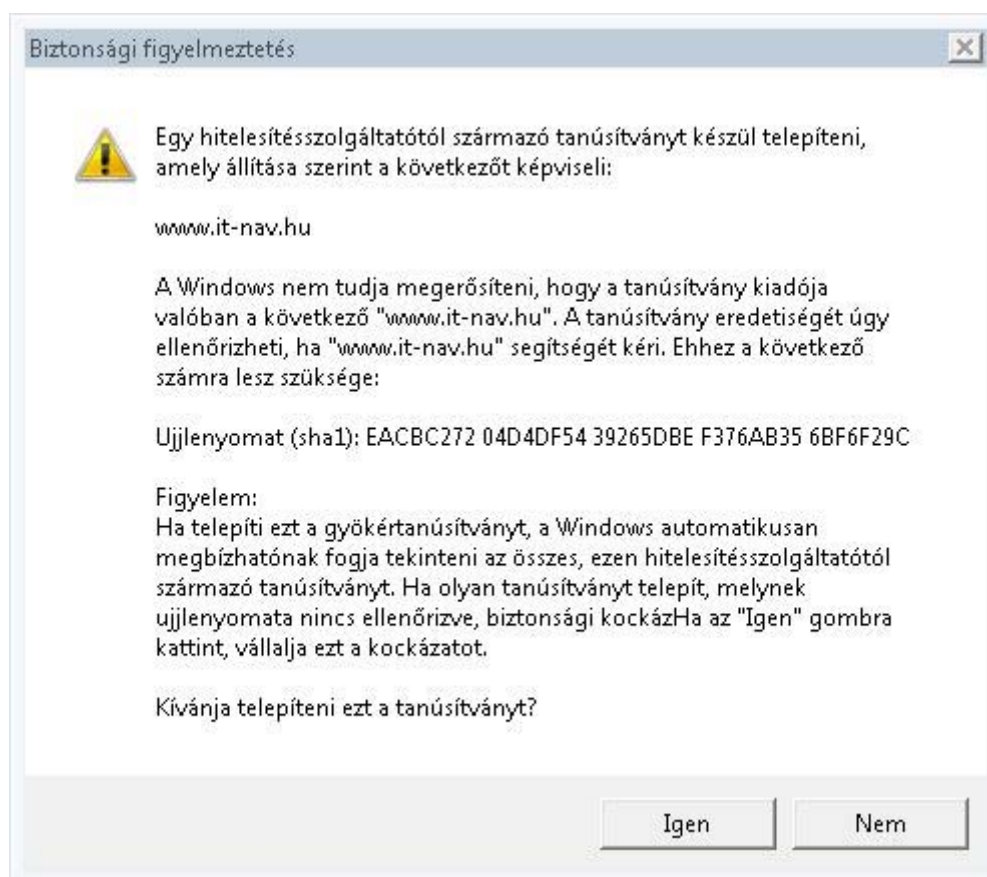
Biztonsági figyelmeztetés

Egy hitelesítésszolgáltatótól származó tanúsítványt készül telepíteni, amely állítása szerint a következőt képviseli:

www.it-nav.hu

A Windows nem tudja megerősíteni, hogy a tanúsítvány kiadója valóban a következő "www.it-nav.hu". A tanúsítvány eredetiségét úgy ellenőrizheti, ha "www.it-nav.hu" segítségét kéri. Ehhez a következő számra lesz szüksége:

Ujjlenyomat (sha1): EACBC272 04D4DF54 39265DBE F376AB35 6BF6F29C

Figyelem:
Ha telepíti ezt a gyökértanúsítványt, a Windows automatikusan megbízhatónak fogja tekinteni az összes, ezen hitelesítésszolgáltatótól származó tanúsítványt. Ha olyan tanúsítványt telepít, melynek ujjlenyomata nincs ellenőrizve, biztonsági kockázHa az "Igen" gombra kattint, vállalja ezt a kockázatot.

Kívánja telepíteni ezt a tanúsítványt?

Igen

Nem